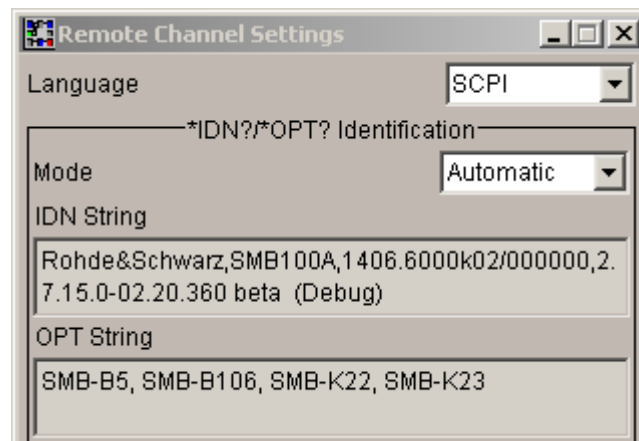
Remote Channel Settings

Language SCPI

*IDN?/*OPT? Identification

Mode Automatic

IDN String

Rohde&Schwarz,SMB100A,1406.6000k02/000000,2.7.15.0-02.20.360 beta (Debug)

OPT String

SMB-B5, SMB-B106, SMB-K22, SMB-K23